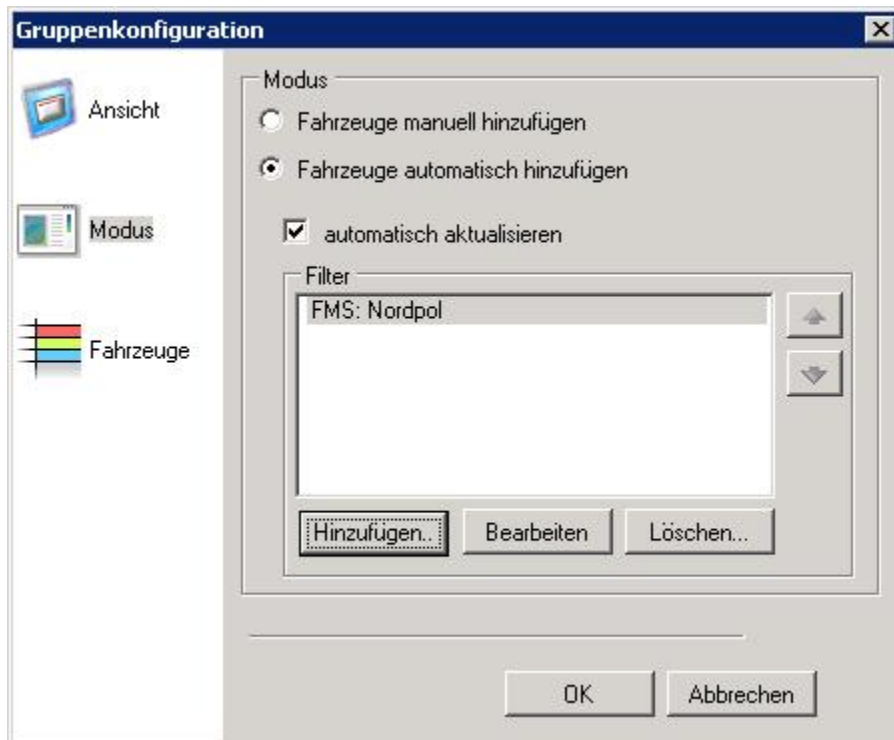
Gruppenkonfiguration

Ansicht

Modus

Fahrzeuge

Modus

Fahrzeuge manuell hinzufügen

Fahrzeuge automatisch hinzufügen

automatisch aktualisieren

Filter

FMS: Nordpol

Hinzufügen..

Bearbeiten

Löschen...

OK

Abbrechen